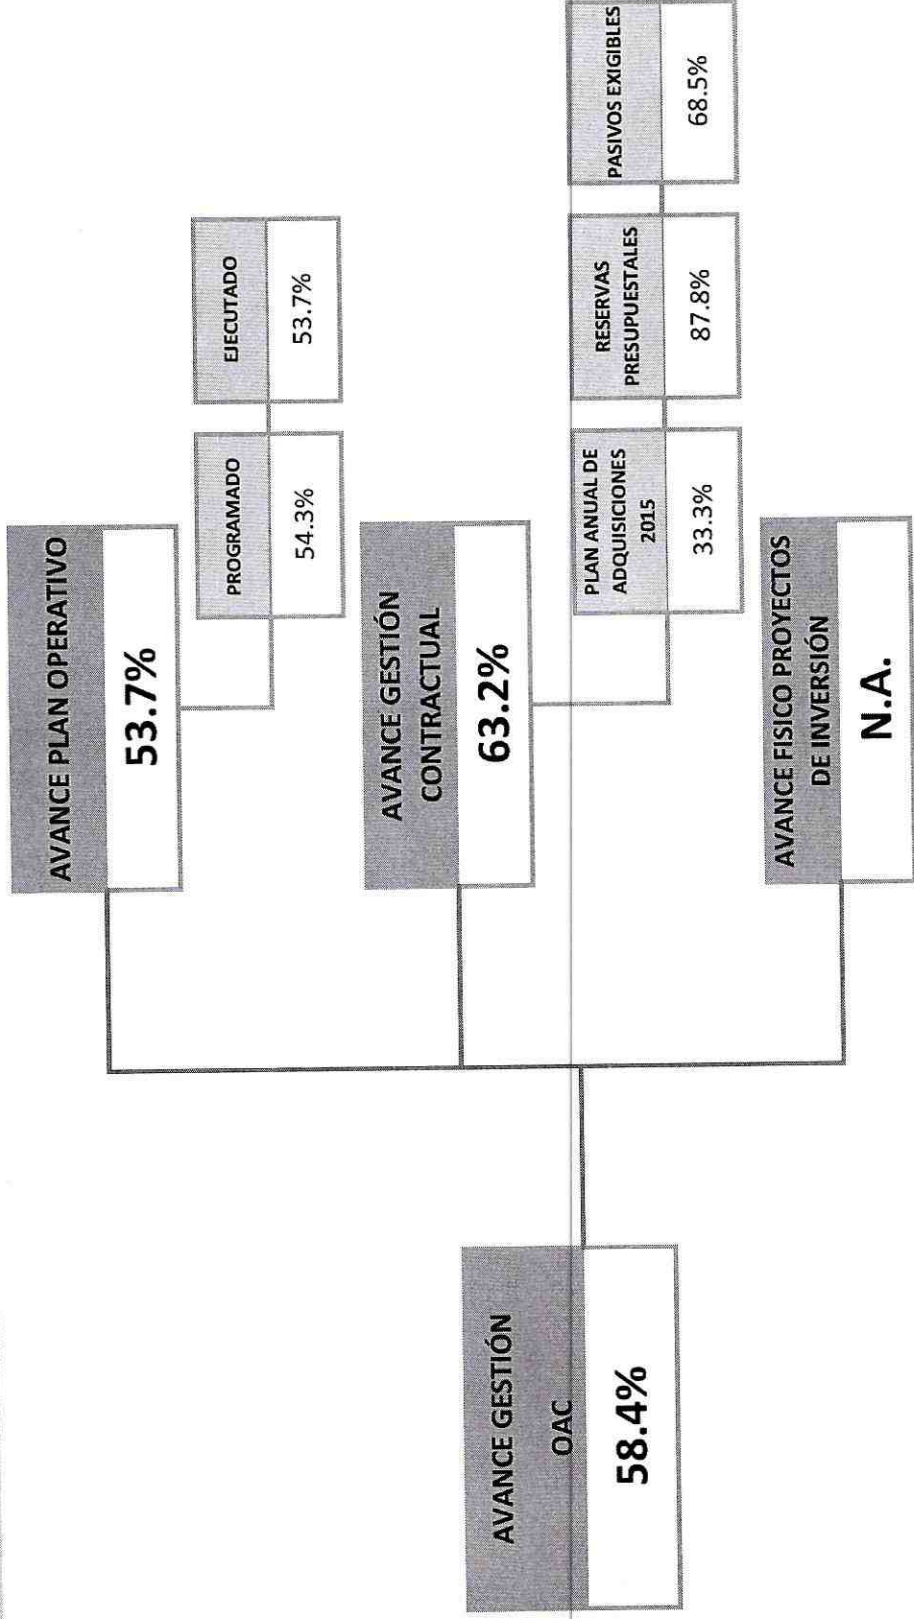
AVANCE GESTIÓN OAC

58.4%

AVANCE PLAN OPERATIVO

53.7%

PROGRAMADO

54.3%

EJECUTADO

53.7%

AVANCE GESTIÓN CONTRACTUAL

63.2%

PLAN ANUAL DE ADQUISICIONES 2015

33.3%

RESERVAS PRESUPUESTALES

87.8%

PASIVOS EXIGIBLES

68.5%

AVANCE FISICO PROYECTOS DE INVERSIÓN

N.A.